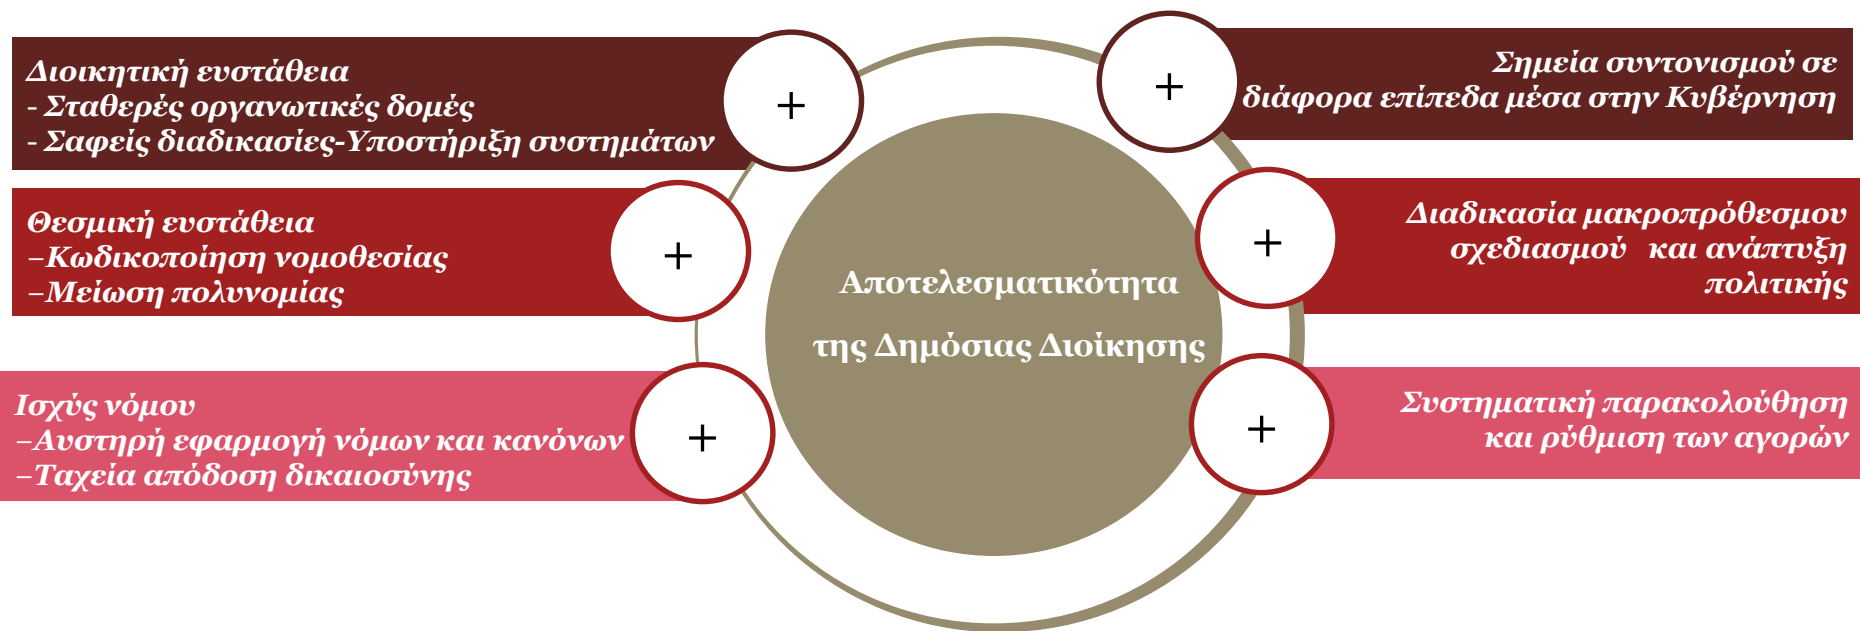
Διοικητική ευστάθεια
- Σταθερές οργανωτικές δομές
- Σαφείς διαδικασίες-Υποστήριξη συστημάτων

+

Θεσμική ευστάθεια
–Κωδικοποίηση νομοθεσίας
–Μείωση πολυνομίας

+

Ισχύς νόμου
–Αυστηρή εφαρμογή νόμων και κανόνων
–Ταχεία απόδοση δικαιοσύνης

+

Αποτελεσματικότητα της Δημόσιας Διοίκησης

+

Σημεία συντονισμού σε διάφορα επίπεδα μέσα στην Κυβέρνηση

+

Διαδικασία μακροπρόθεσμου σχεδιασμού και ανάπτυξη πολιτικής

+

Συστηματική παρακολούθηση και ρύθμιση των αγορών